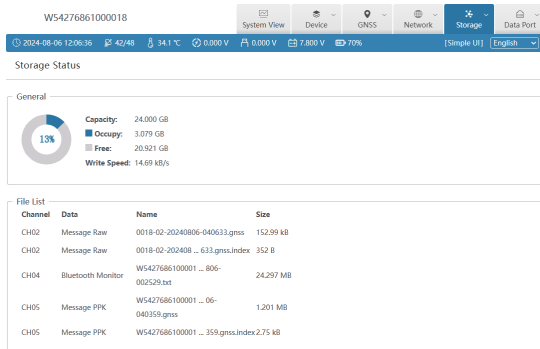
W54276861000018

System View | Device | GNSS | Network | Storage | Data Port

2024-08-06 12:06:36 | 42/48 | 34.1 ℃ | 0.000 V | 0.000 V | 7.800 V | 70% | [Simple UI] | English

Storage Status

General

13%

Capacity: 24.000 GB
Occupy: 3.079 GB
Free: 20.921 GB
Write Speed: 14.69 kB/s

File List

| Channel | Data | Name | Size |
|---|---|---|---|
| CH02 | Message Raw | 0018-02-20240806-040633.gnss | 152.99 kB |
| CH02 | Message Raw | 0018-02-202408 ... 633.gnss.index | 352 B |
| CH04 | Bluetooth Monitor | W5427686100001 ... 806-002529.txt | 24.297 MB |
| CH05 | Message PPK | W5427686100001 ... 06-040359.gnss | 1.201 MB |
| CH05 | Message PPK | W5427686100001 ... 359.gnss.index | 2.75 kB |